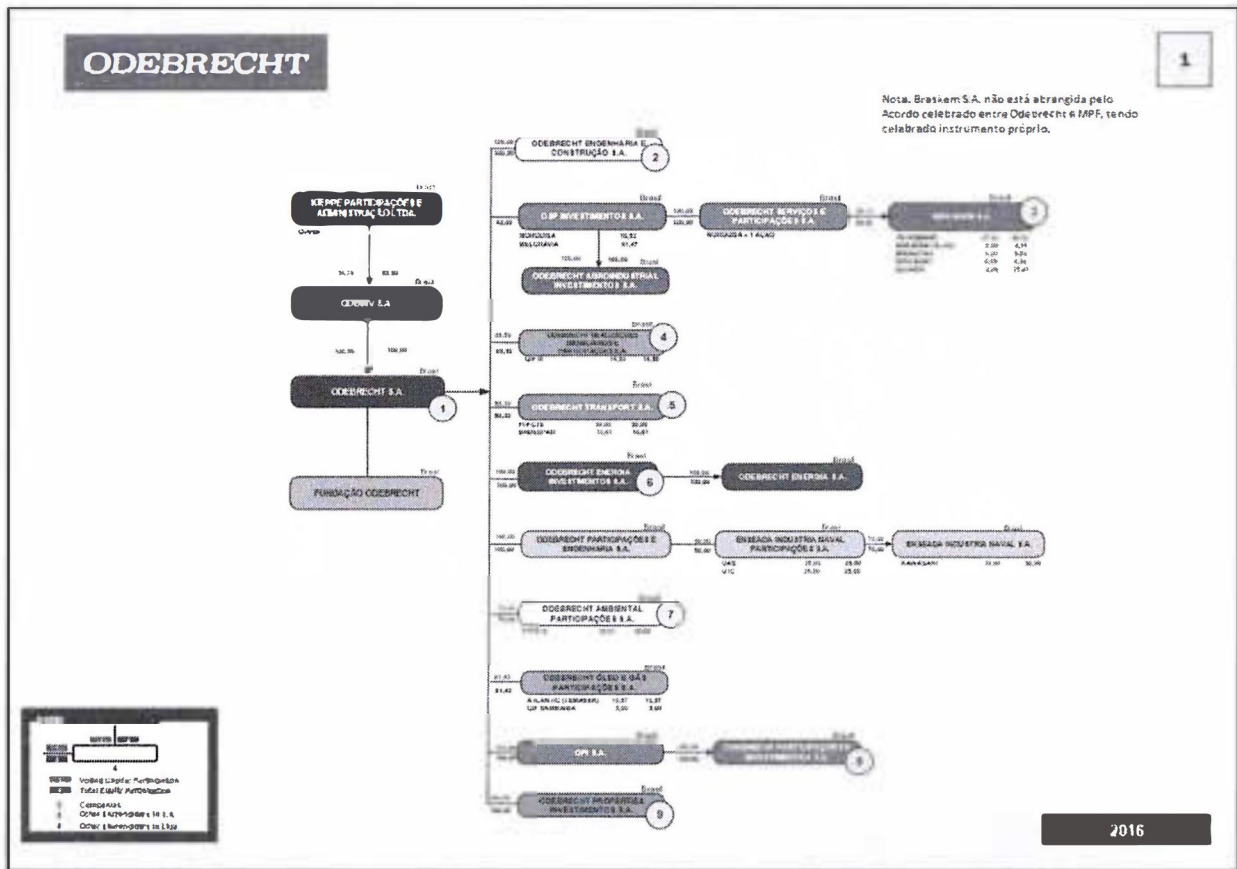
ODEBRECHT

1

Nota. Braskem S.A. não está abrangida pelo Acordo celebrado entre Odebrecht e MPF, tendo celebrado instrumento próprio.

KIEPPE PARTICIPAÇÕES E ADMINISTRAÇÃO LTDA.

ODBINV S.A.

ODEBRECHT S.A.

1

FUNDAÇÃO ODEBRECHT

ODEBRECHT ENGENHARIA E CONSTRUÇÃO S.A.

2

OSP INVESTIMENTOS S.A.

ODEBRECHT SERVIÇOS E PARTICIPAÇÕES S.A.

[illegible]

3

ODEBRECHT AGROINDUSTRIAL INVESTIMENTOS S.A.

4

ODEBRECHT TRANSPORT S.A.

5

ODEBRECHT ENERGIA INVESTIMENTOS S.A.

6

ODEBRECHT ENERGIA S.A.

ODEBRECHT PARTICIPAÇÕES E ENGENHARIA S.A.

ENSEADA INDÚSTRIA NAVAL PARTICIPAÇÕES S.A.

ENSEADA INDÚSTRIA NAVAL S.A.

ODEBRECHT AMBIENTAL PARTICIPAÇÕES S.A.

7

ODEBRECHT ÓLEO E GÁS PARTICIPAÇÕES S.A.

OPI S.A.

8

ODEBRECHT PROPERTIES INVESTIMENTOS S.A.

9

Voting Capital Participation
Total Equity Participation

2016